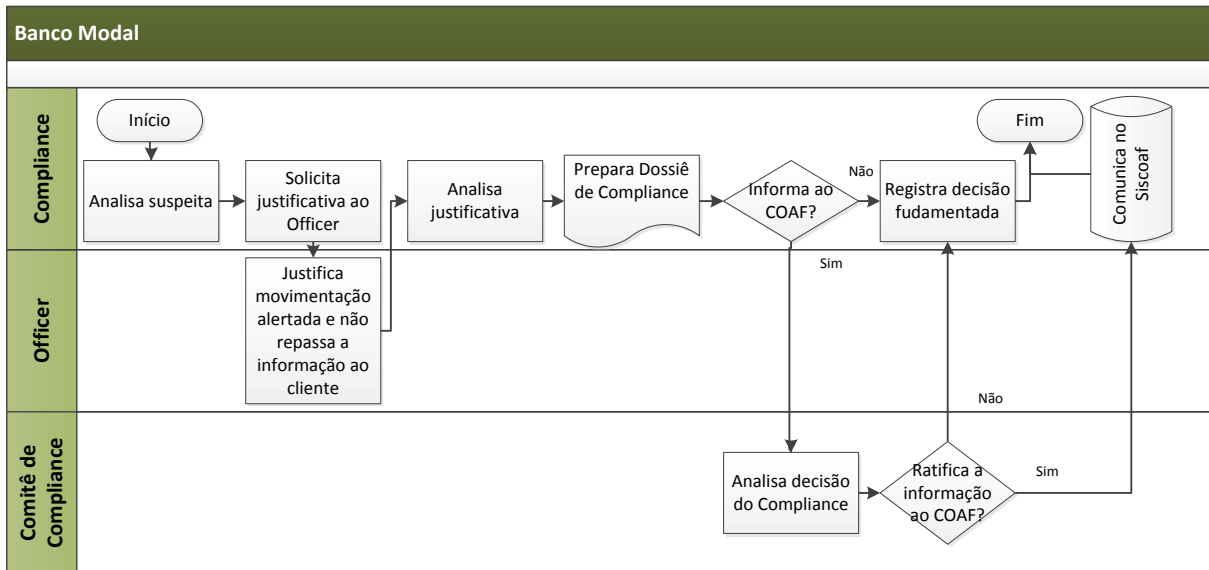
Banco Modal

Compliance

Início

Analisa suspeita

Solicita justificativa ao Officer

Analisa justificativa

Prepara Dossiê de Compliance

Informa ao COAF?

Não

Registra decisão fudamentada

Fim

Comunica no Siscoaf

Sim

Officer

Justifica movimentação alertada e não repassa a informação ao cliente

Não

Comitê de Compliance

Analisa decisão do Compliance

Ratifica a informação ao COAF?

Sim